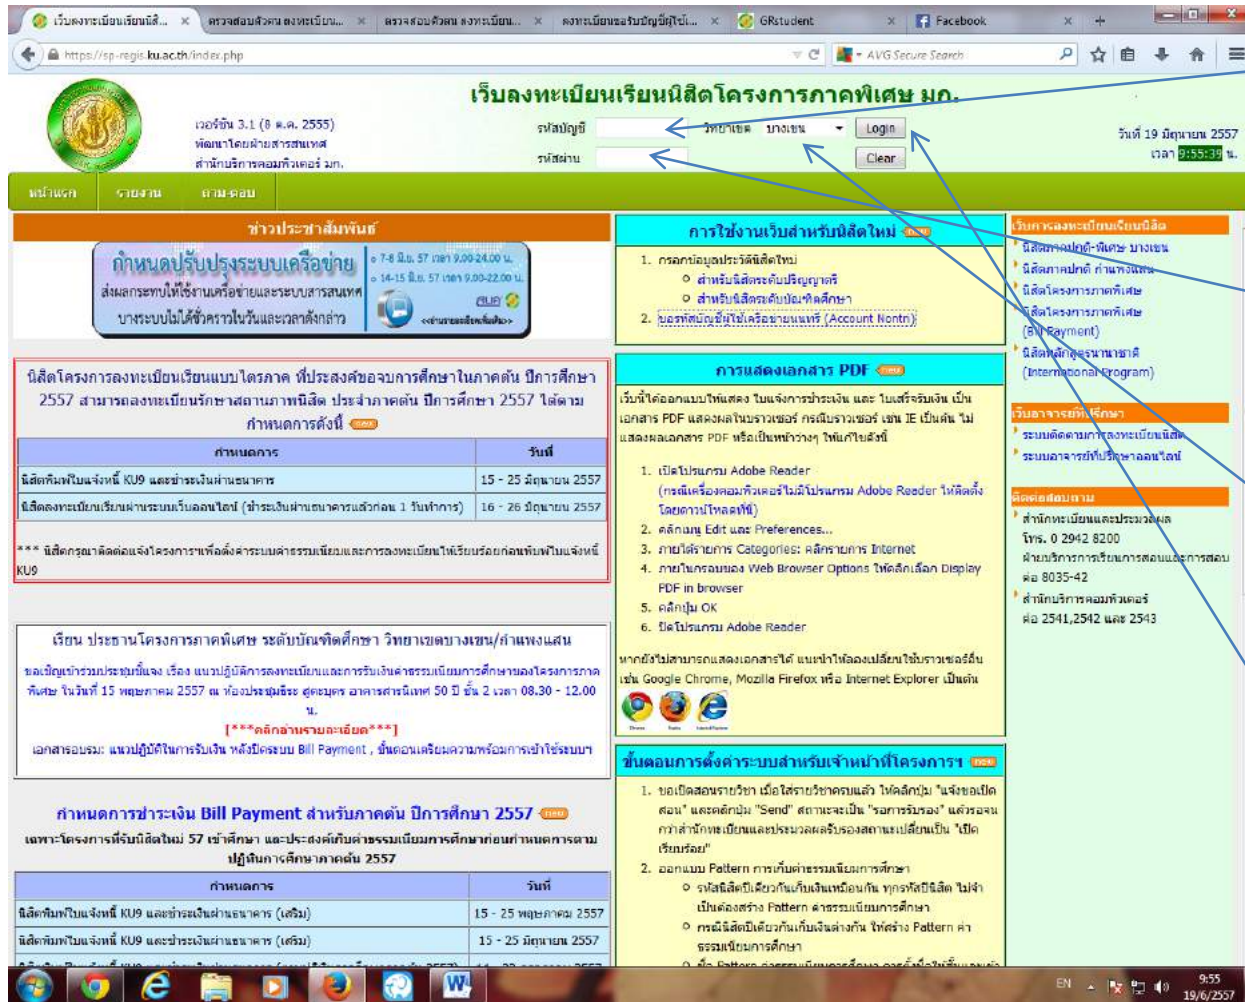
เว็บลงทะเบียนนิสิ... × | ตรวจสอบตัวตน ลงทะเบียน... × | ตรวจสอบตัวตน ลงทะเบียน... × | ลงทะเบียนขอรับบัญชีผู้ใช้... × | GRstudent × | Facebook ×

https://sp-regis.ku.ac.th/index.php

AVG Secure Search

เว็บลงทะเบียนเรียนนิสิตโครงการภาคพิเศษ มก.

เวอร์ชัน 3.1 (8 ต.ค. 2555)
พัฒนาโดยฝ่ายสารสนเทศ
สำนักบริการคอมพิวเตอร์ มก.

รหัสบัญชี
วิทยาเขต บางเขน
Login
รหัสผ่าน
Clear

วันที่ 19 มิถุนายน 2557
เวลา 9:55:39 น.

หน้าแรก | รายงาน | ถาม-ตอบ

ข่าวประชาสัมพันธ์

กำหนดปรับปรุงระบบเครือข่าย
ส่งผลกระทบให้ใช้งานเครือข่ายและระบบสารสนเทศ
บางระบบไม่ได้ชั่วคราวในวันและเวลาดังกล่าว
• 7-8 มิ.ย. 57 เวลา 9.00-24.00 น.
• 14-15 มิ.ย. 57 เวลา 9.00-22.00 น.
<<อ่านรายละเอียดเพิ่มเติม>>

นิสิตโครงการลงทะเบียนเรียนแบบไตรภาค ที่ประสงค์ขอจบการศึกษาในภาคต้น ปีการศึกษา 2557 สามารถลงทะเบียนรักษาสถานภาพนิสิต ประจำภาคต้น ปีการศึกษา 2557 ได้ตามกำหนดการดังนี้ new

| กำหนดการ | วันที่ |
|---|---|
| นิสิตพิมพ์ใบแจ้งหนี้ KU9 และชำระเงินผ่านธนาคาร | 15 - 25 มิถุนายน 2557 |
| นิสิตลงทะเบียนเรียนผ่านระบบเว็บออนไลน์ (ชำระเงินผ่านธนาคารแล้วก่อน 1 วันทำการ) | 16 - 26 มิถุนายน 2557 |

*** นิสิตกรุณาติดต่อแจ้งโครงการเพื่อตั้งค่าระบบค่าธรรมเนียมและการลงทะเบียนให้เรียบร้อยก่อนพิมพ์ใบแจ้งหนี้ KU9

เรียน ประธานโครงการภาคพิเศษ ระดับบัณฑิตศึกษา วิทยาเขตบางเขน/กำแพงแสน

ขอเชิญเข้าร่วมประชุมชี้แจง เรื่อง แนวปฏิบัติการลงทะเบียนและการรับเงินค่าธรรมเนียมการศึกษาของโครงการภาคพิเศษ ในวันที่ 15 พฤษภาคม 2557 ณ ห้องประชุมชีระ สูตะบุตร อาคารสารนิเทศ 50 ปี ชั้น 2 เวลา 08.30 - 12.00 น.
[***คลิกอ่านรายละเอียด***]
เอกสารอบรม: แนวปฏิบัติในการรับเงิน หลังปิดระบบ Bill Payment , ขั้นตอนเตรียมความพร้อมการเข้าใช้ระบบฯ

กำหนดการชำระเงิน Bill Payment สำหรับภาคต้น ปีการศึกษา 2557 new
เฉพาะโครงการที่รับนิสิตใหม่ 57 เข้าศึกษา และประสงค์เก็บค่าธรรมเนียมการศึกษาก่อนกำหนดการตามปฏิทินการศึกษาภาคต้น 2557

| กำหนดการ | วันที่ |
|---|---|
| นิสิตพิมพ์ใบแจ้งหนี้ KU9 และชำระเงินผ่านธนาคาร (เสริม) | 15 - 25 พฤษภาคม 2557 |
| นิสิตพิมพ์ใบแจ้งหนี้ KU9 และชำระเงินผ่านธนาคาร (เสริม) | 15 - 25 มิถุนายน 2557 |

การใช้งานเว็บสำหรับนิสิตใหม่ new
1. กรอกข้อมูลประวัตินิสิตใหม่
○ สำหรับนิสิตระดับปริญญาตรี
○ สำหรับนิสิตระดับบัณฑิตศึกษา
2. ขอรหัสบัญชีผู้ใช้เครือข่ายนนทรี (Account Nontri)

การแสดงเอกสาร PDF new
เว็บนี้ได้ออกแบบให้แสดง ใบแจ้งการชำระเงิน และ ใบเสร็จรับเงิน เป็นเอกสาร PDF แสดงผลในบราวเซอร์ กรณีบราวเซอร์ เช่น IE เป็นต้น ไม่แสดงผลเอกสาร PDF หรือเป็นหน้าว่างๆ ให้แก้ไขดังนี้
1. เปิดโปรแกรม Adobe Reader (กรณีเครื่องคอมพิวเตอร์ไม่มีโปรแกรม Adobe Reader ให้ติดตั้งโดยดาวน์โหลดที่นี่)
2. คลิกเมนู Edit และ Preferences...
3. ภายใต้รายการ Categories: คลิกรายการ Internet
4. ภายในกรอบของ Web Browser Options ให้คลิกเลือก Display PDF in browser
5. คลิกปุ่ม OK
6. ปิดโปรแกรม Adobe Reader
หากยังไม่สามารถแสดงเอกสารได้ แนะนำให้ลองเปลี่ยนใช้บราวเซอร์อื่น เช่น Google Chrome, Mozilla Firefox หรือ Internet Explorer เป็นต้น

ขั้นตอนการตั้งค่าระบบสำหรับเจ้าหน้าที่โครงการฯ new
1. ขอเปิดสอนรายวิชา เมื่อใส่รายวิชาครบแล้ว ให้คลิกปุ่ม "แจ้งขอเปิดสอน" และคลิกปุ่ม "Send" สถานะจะเป็น "รอการรับรอง" แล้วรอจนกว่าสำนักทะเบียนและประมวลผลรับรองสถานะเปลี่ยนเป็น "เปิดเรียบร้อย"
2. ออกแบบ Pattern การเก็บค่าธรรมเนียมการศึกษา
○ รหัสนิสิตปีเดียวกันเก็บเงินเหมือนกัน ทุกรหัสปีนิสิต ไม่จำเป็นต้องสร้าง Pattern ค่าธรรมเนียมการศึกษา
○ กรณีนิสิตปีเดียวกันเก็บเงินต่างกัน ให้สร้าง Pattern ค่าธรรมเนียมการศึกษา

เว็บการลงทะเบียนเรียนนิสิต
นิสิตภาคปกติ-พิเศษ บางเขน
นิสิตภาคปกติ กำแพงแสน
นิสิตโครงการภาคพิเศษ
นิสิตโครงการภาคพิเศษ (Bill Payment)
นิสิตหลักสูตรนานาชาติ (International Program)

เว็บอาจารย์ที่ปรึกษา
ระบบติดตามการลงทะเบียนนิสิต
ระบบอาจารย์ที่ปรึกษาออนไลน์

ติดต่อสอบถาม
สำนักทะเบียนและประมวลผล โทร. 0 2942 8200
ฝ่ายบริการการเรียนการสอนและการสอบ ต่อ 8035-42
สำนักบริการคอมพิวเตอร์ ต่อ 2541,2542 และ 2543

EN 9:55 19/6/2557